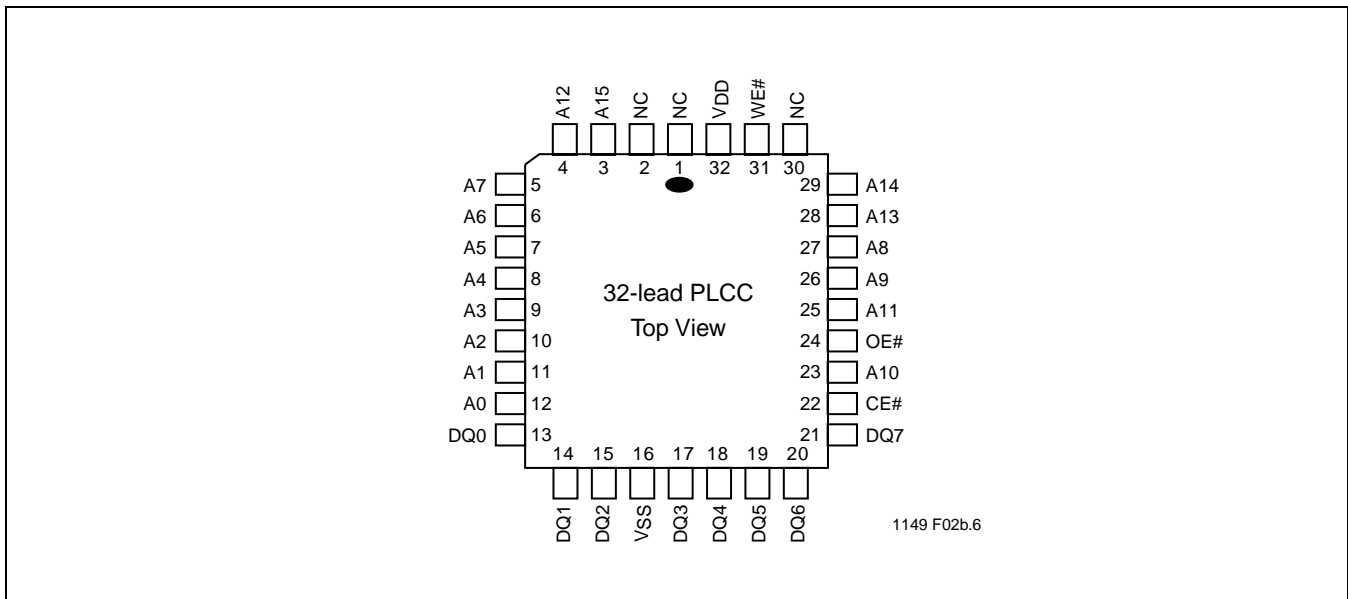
A12 A15 NC NC VDD WE# NC

4 3 2 1 32 31 30

A7 5
A6 6
A5 7
A4 8
A3 9
A2 10
A1 11
A0 12
DQ0 13

32-lead PLCC
Top View

29 A14
28 A13
27 A8
26 A9
25 A11
24 OE#
23 A10
22 CE#
21 DQ7

14 15 16 17 18 19 20

DQ1 DQ2 VSS DQ3 DQ4 DQ5 DQ6

1149 F02b.6